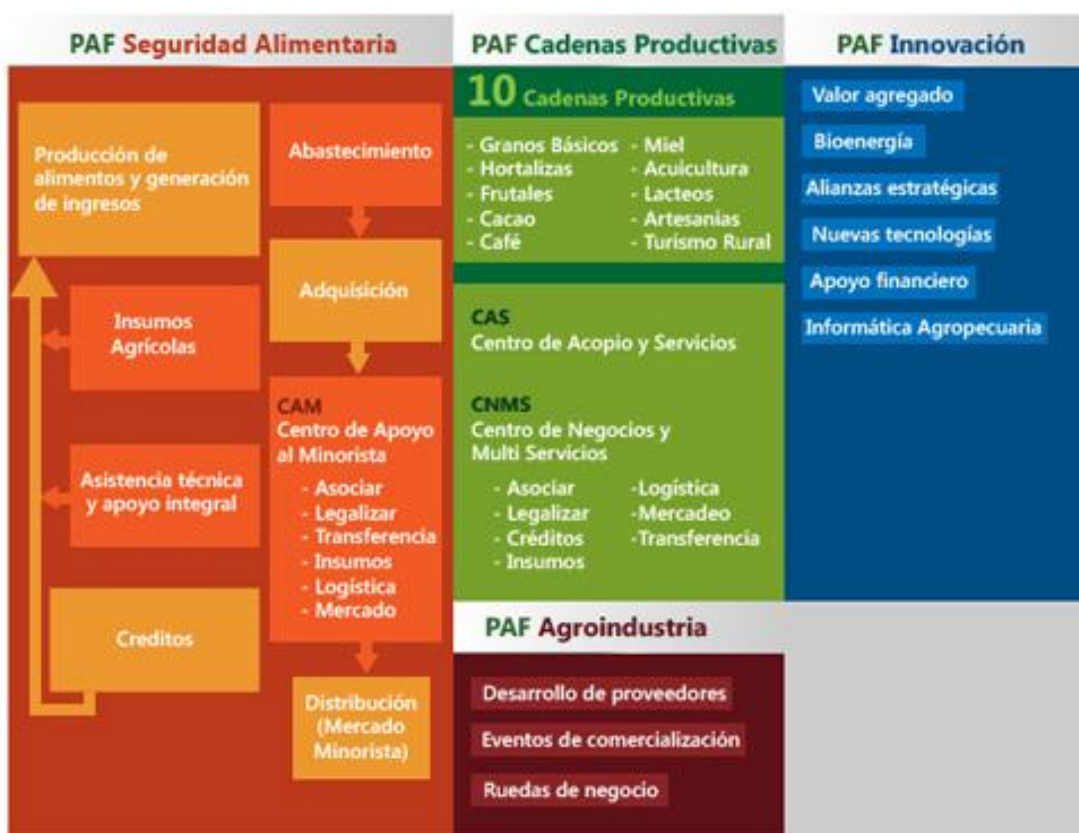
PAF Seguridad Alimentaria

Producción de alimentos y generación de ingresos

Abastecimiento

Adquisición

Insumos Agrícolas

CAM
Centro de Apoyo al Minorista
- Asociar
- Legalizar
- Transferencia
- Insumos
- Logística
- Mercado

Asistencia técnica y apoyo integral

Creditos

Distribución (Mercado Minorista)

PAF Cadenas Productivas

10 Cadenas Productivas

- Granos Básicos
- Hortalizas
- Frutales
- Cacao
- Café
- Miel
- Acuicultura
- Lacteos
- Artesanias
- Turismo Rural

CAS
Centro de Acopio y Servicios

CNMS
Centro de Negocios y Multi Servicios
- Asociar
- Legalizar
- Créditos
- Insumos
-Logística
-Mercadeo
-Transferencia

PAF Agroindustria

Desarrollo de proveedores

Eventos de comercialización

Ruedas de negocio

PAF Innovación

Valor agregado

Bioenergía

Alianzas estratégicas

Nuevas tecnologías

Apoyo financiero

Informática Agropecuaria